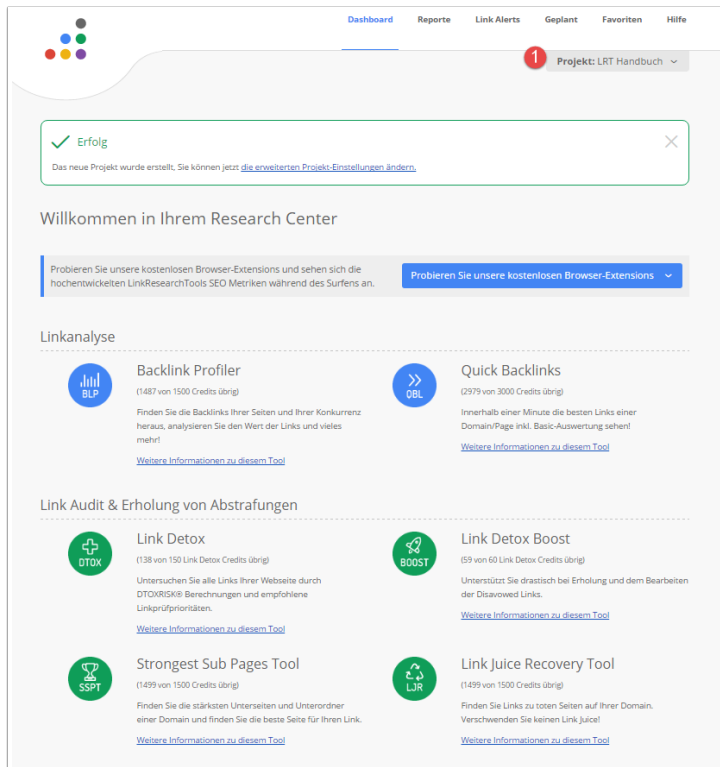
Dashboard Reporte Link Alerts Geplant Favoriten Hilfe

1 Projekt: LRT Handbuch

Erfolg

Das neue Projekt wurde erstellt, Sie können jetzt die erweiterten Projekt-Einstellungen ändern.

Willkommen in Ihrem Research Center

Probieren Sie unsere kostenlosen Browser-Extensions und sehen sich die hochentwickelten LinkResearchTools SEO Metriken während des Surfens an.

Probieren Sie unsere kostenlosen Browser-Extensions

Linkanalyse

BLP
Backlink Profiler
(1487 von 1500 Credits übrig)
Finden Sie die Backlinks Ihrer Seiten und Ihrer Konkurrenz heraus, analysieren Sie den Wert der Links und vieles mehr!
Weitere Informationen zu diesem Tool

QBL
Quick Backlinks
(2979 von 3000 Credits übrig)
Innerhalb einer Minute die besten Links einer Domain/Page inkl. Basic-Auswertung sehen!
Weitere Informationen zu diesem Tool

Link Audit & Erholung von Abstrafungen

DTOX
Link Detox
(138 von 150 Link Detox Credits übrig)
Untersuchen Sie alle Links Ihrer Webseite durch DTOXRISK® Berechnungen und empfohlene Linkprüfprioritäten.
Weitere Informationen zu diesem Tool

BOOST
Link Detox Boost
(59 von 60 Link Detox Credits übrig)
Unterstützt Sie drastisch bei Erholung und dem Bearbeiten der Disavowed Links.
Weitere Informationen zu diesem Tool

SSPT
Strongest Sub Pages Tool
(1499 von 1500 Credits übrig)
Finden Sie die stärksten Unterseiten und Unterordner einer Domain und finden Sie die beste Seite für Ihren Link.
Weitere Informationen zu diesem Tool

LJR
Link Juice Recovery Tool
(1499 von 1500 Credits übrig)
Finden Sie Links zu toten Seiten auf Ihrer Domain. Verschwenden Sie keinen Link Juice!
Weitere Informationen zu diesem Tool